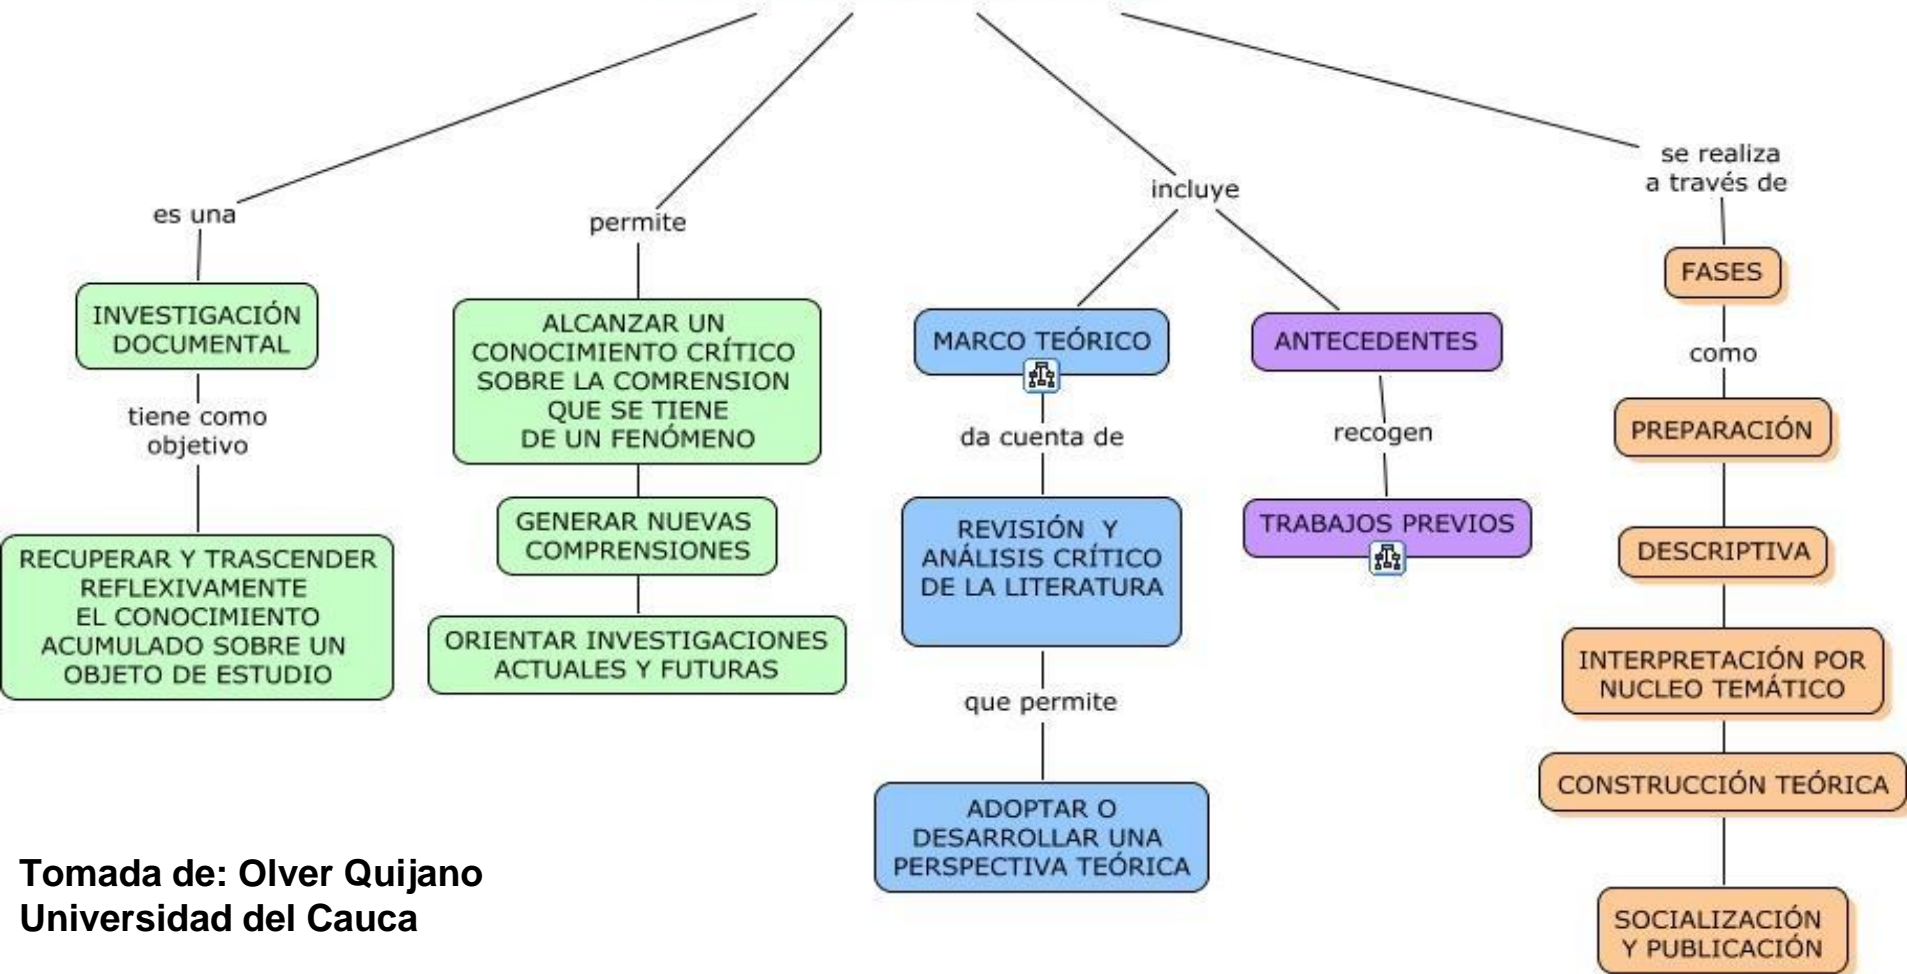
es una

INVESTIGACIÓN DOCUMENTAL

tiene como objetivo

RECUPERAR Y TRASCENDER REFLEXIVAMENTE EL CONOCIMIENTO ACUMULADO SOBRE UN OBJETO DE ESTUDIO

permite

ALCANZAR UN CONOCIMIENTO CRÍTICO SOBRE LA COMRENSION QUE SE TIENE DE UN FENÓMENO

GENERAR NUEVAS COMPRENSIONES

ORIENTAR INVESTIGACIONES ACTUALES Y FUTURAS

incluye

MARCO TEÓRICO

da cuenta de

REVISIÓN Y ANÁLISIS CRÍTICO DE LA LITERATURA

que permite

ADOPTAR O DESARROLLAR UNA PERSPECTIVA TEÓRICA

ANTECEDENTES

recogen

TRABAJOS PREVIOS

se realiza a través de

FASES

como

PREPARACIÓN

DESCRIPTIVA

INTERPRETACIÓN POR NUCLEO TEMÁTICO

CONSTRUCCIÓN TEÓRICA

SOCIALIZACIÓN Y PUBLICACIÓN

Tomada de: Olver Quijano
Universidad del Cauca